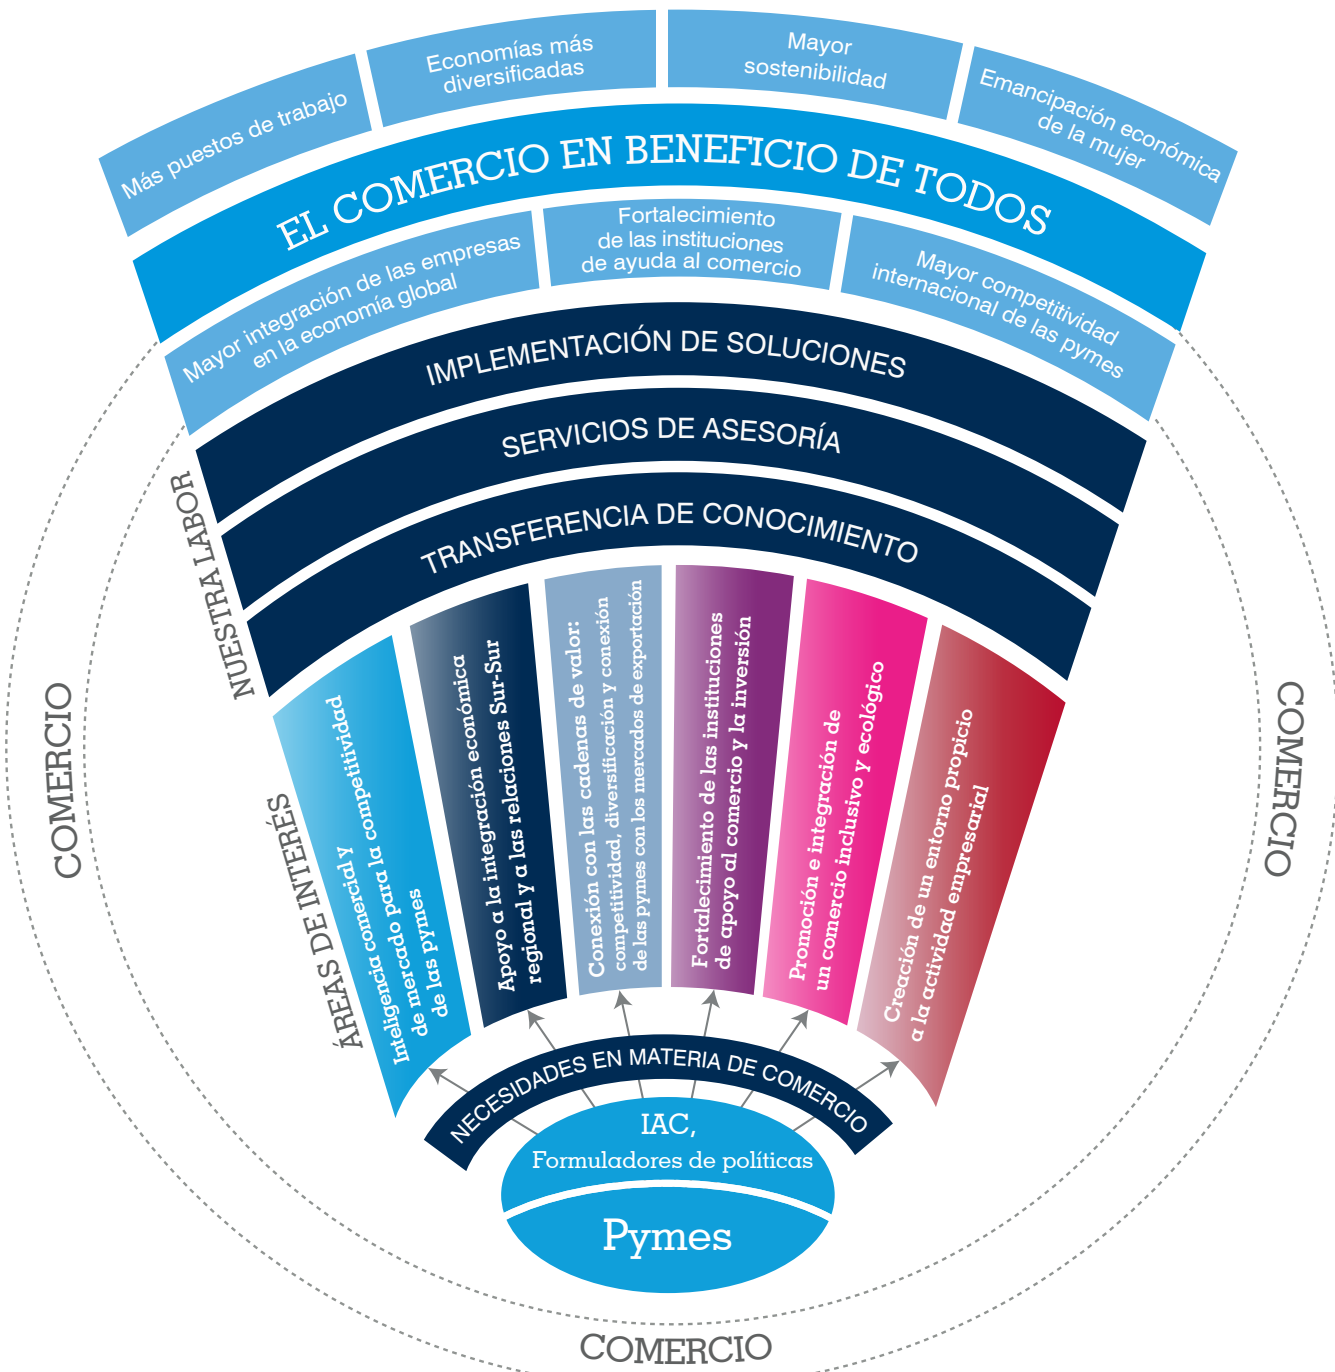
Más puestos de trabajo

Economías más diversificadas

Mayor sostenibilidad

Emancipación económica de la mujer

EL COMERCIO EN BENEFICIO DE TODOS

Mayor integración de las empresas en la economía global

Fortalecimiento de las instituciones de ayuda al comercio

Mayor competitividad internacional de las pymes

IMPLEMENTACIÓN DE SOLUCIONES

SERVICIOS DE ASESORÍA

TRANSFERENCIA DE CONOCIMIENTO

NUESTRA LABOR

ÁREAS DE INTERÉS

Inteligencia comercial y de mercado para la competitividad de las pymes

Apoyo a la integración económica regional y a las relaciones Sur-Sur

Conexión con las cadenas de valor: competitividad, diversificación y conexión de las pymes con los mercados de exportación

Fortalecimiento de las instituciones de apoyo al comercio y la inversión

Promoción e integración de un comercio inclusivo y ecológico

Creación de un entorno propicio a la actividad empresarial

NECESIDADES EN MATERIA DE COMERCIO

IAC, Formuladores de políticas

Pymes

COMERCIO

COMERCIO

COMERCIO